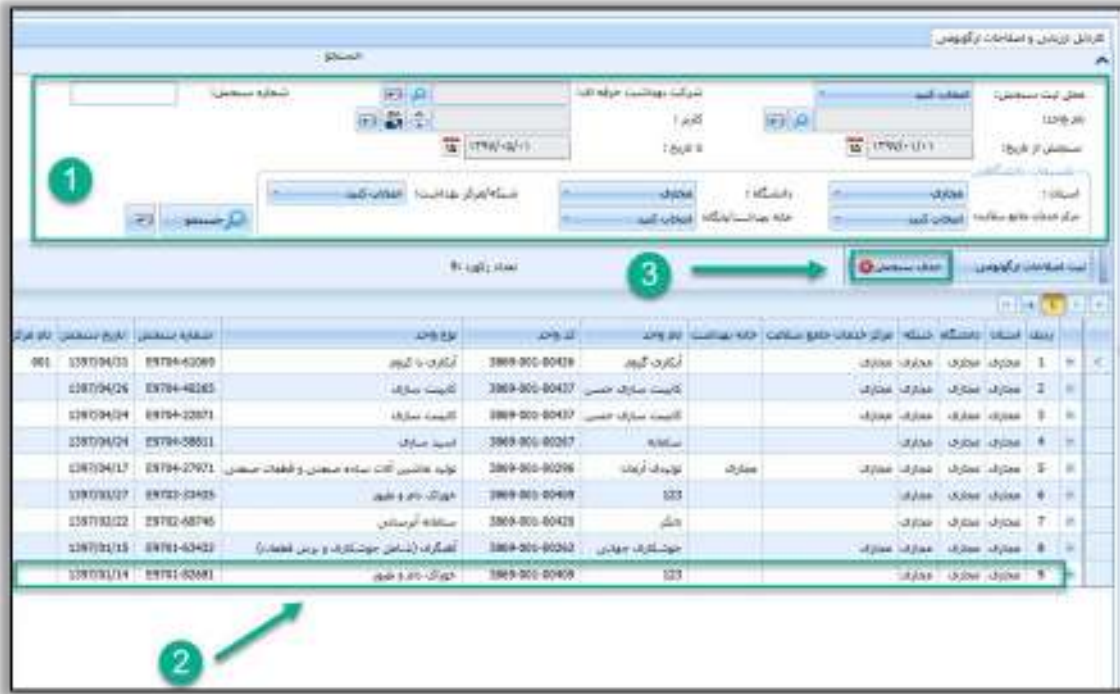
کارتابل ارزیابی و اصلاحات ارگونومی

جستجو

محل ثبت سنجش: انتخاب کنید
شرکت بهداشت حرفه ای:
شماره سنجش:
کارفرما:
کاربر:
سنجش از تاریخ: ۱۳۹۷/۰۱/۰۱
تا تاریخ: ۱۳۹۷/۰۵/۰۱

استان: مجازی
دانشگاه: مجازی
شبکه/مرکز بهداشت: انتخاب کنید
مرکز خدمات جامع سلامت: انتخاب کنید
خانه بهداشت/پایگاه: انتخاب کنید
جستجو

1

ثبت اصلاحات ارگونومی
حذف سنجش
3
تعداد رکورد: ۹

| ردیف | استان | دانشگاه | شبکه | مرکز خدمات جامع سلامت | خانه بهداشت | نام واحد | کد واحد | نوع واحد | شماره سنجش | تاریخ سنجش | نام مرکز |
|---|---|---|---|---|---|---|---|---|---|---|---|
| 1 | مجازی | مجازی | مجازی | مجازی | | آرایش گریم | 3869-001-00426 | آرایش گری | E9784-61069 | 1397/04/31 | 001 |
| 2 | مجازی | مجازی | مجازی | مجازی | | کابینت سازی حسن | 3869-001-00437 | کابینت سازی | E9784-48265 | 1397/04/26 | |
| 3 | مجازی | مجازی | مجازی | مجازی | | کابینت سازی حسن | 3869-001-00437 | کابینت سازی | E9784-22871 | 1397/04/24 | |
| 4 | مجازی | مجازی | مجازی | | | سامانه | 3869-001-00267 | اسید سازی | E9784-58811 | 1397/04/24 | |
| 5 | مجازی | مجازی | مجازی | | مجازی | تولیدی آرمان | 3869-001-00296 | تولید ماشین آلات ساده صنعتی و قطعات صنعتی | E9784-27971 | 1397/04/17 | |
| 6 | مجازی | مجازی | مجازی | | | 123 | 3869-001-00409 | خوراک، دام و طیور | E9722-33435 | 1397/02/27 | |
| 7 | مجازی | مجازی | مجازی | | | دشتر | 3869-001-00425 | ساختمانی آپارتمانی | E9782-68746 | 1397/02/22 | |
| 8 | مجازی | مجازی | مجازی | مجازی | | جوشکاری جهادی | 3869-001-00262 | آهنگری (شامل جوشکاری و برش قطعات) | E9781-63432 | 1397/01/15 | |
| 9 | مجازی | مجازی | مجازی | | | 123 | 3869-001-00409 | خوراک، دام و طیور | E9781-63681 | 1397/01/14 | |

2